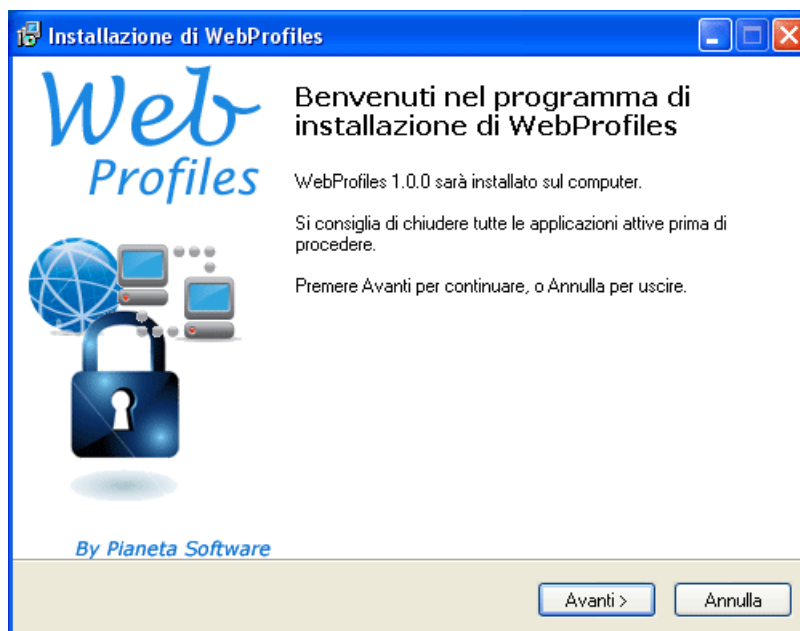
Installazione di WebProfiles

Web
Profiles

By Planeta Software

Benvenuti nel programma di installazione di WebProfiles

WebProfiles 1.0.0 sarà installato sul computer.

Si consiglia di chiudere tutte le applicazioni attive prima di procedere.

Premere Avanti per continuare, o Annulla per uscire.

Avanti >
Annulla